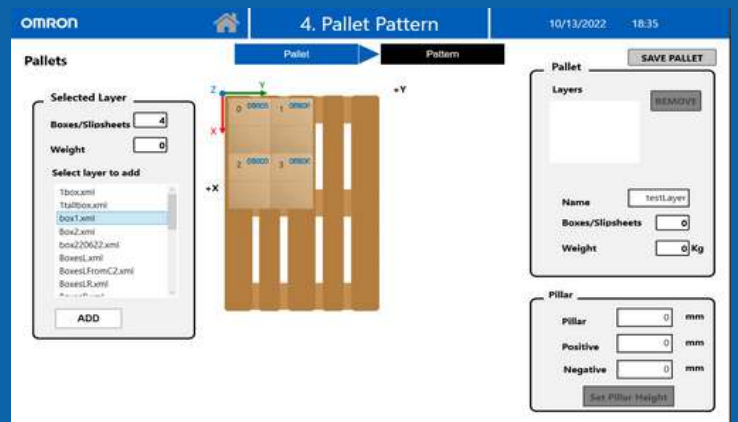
OMRON

4. Pallet Pattern

10/13/2022 18:35

Pallet

Pattern

SAVE PALLET

Pallets

Selected Layer

Boxes/Slipsheets 4

Weight 0

Select layer to add

Tbox.xml
Ttallbox.xml
box1.xml
Box2.xml
box220622.xml
BoxesL.xml
BoxesLFromC2.xml
BoxesLR.xml

ADD

Z Y
X

+Y
+X

0 OMRON 1 OMRON
2 OMRON 3 OMRON

Pallet

Layers

REMOVE

Name testLayer

Boxes/Slipsheets 0

Weight 0 Kg

Pillar

Pillar 0 mm

Positive 0 mm

Negative 0 mm

Set Pillar Height